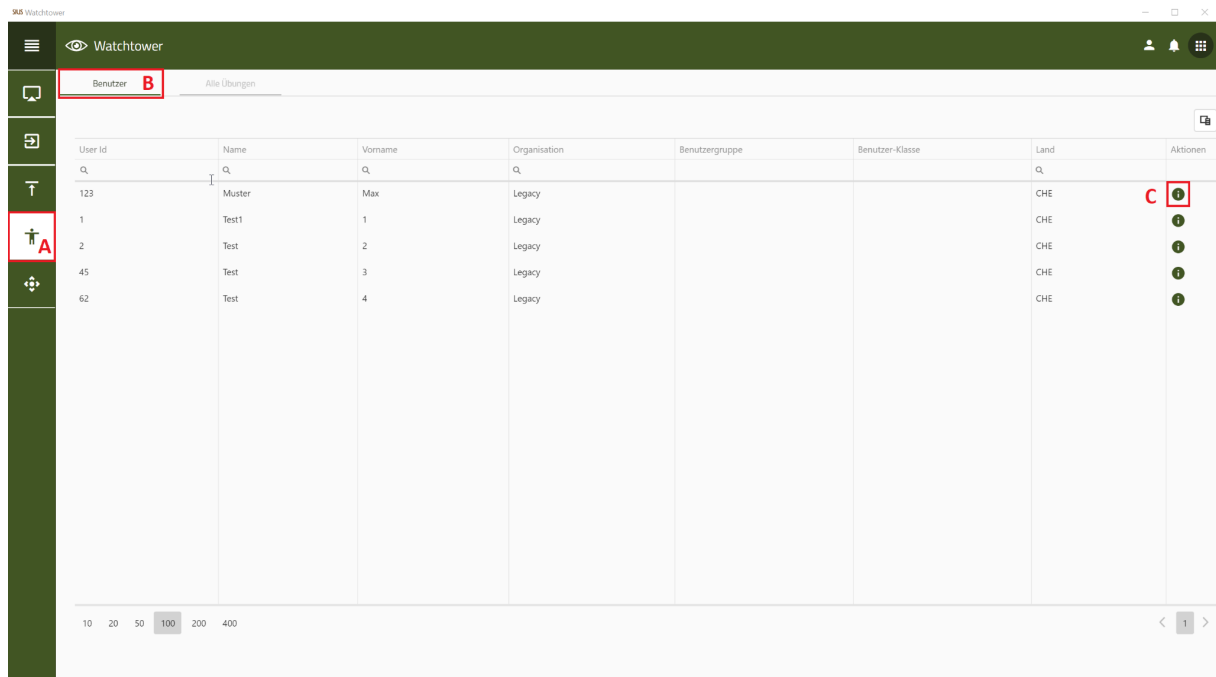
Watchtower

Watchtower

Benutzer B

Alle Übungen

A

| User Id | Name | Vorname | Organisation | Benutzergruppe | Benutzer-Klasse | Land | Aktionen |
|---|---|---|---|---|---|---|---|
| 123 | Muster | Max | Legacy | | | CHE | C |
| 1 | Test1 | 1 | Legacy | | | CHE | |
| 2 | Test | 2 | Legacy | | | CHE | |
| 45 | Test | 3 | Legacy | | | CHE | |
| 62 | Test | 4 | Legacy | | | CHE | |

10 20 50 100 200 400

1